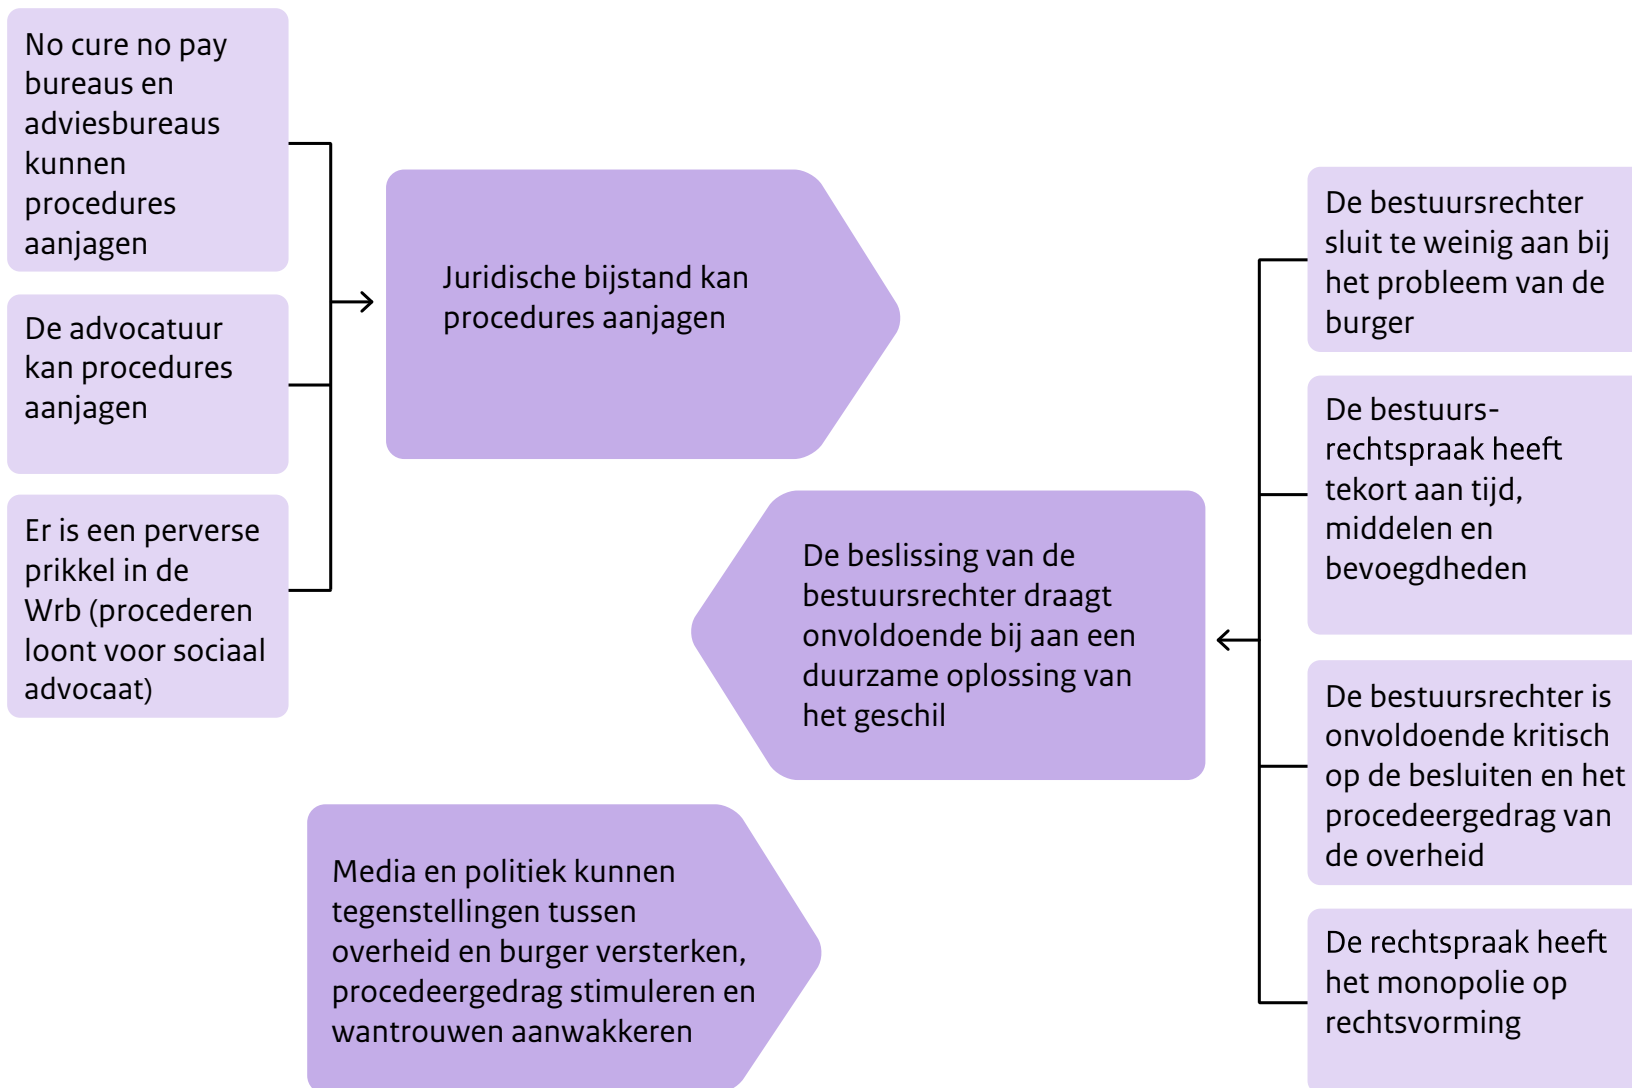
No cure no pay bureaus en adviesbureaus kunnen procedures aanjagen

De advocatuur kan procedures aanjagen

Er is een perverse prikkel in de Wrb (procederen loont voor sociaal advocaat)

Juridische bijstand kan procedures aanjagen

De bestuursrechter sluit te weinig aan bij het probleem van de burger

De bestuursrechtspraak heeft tekort aan tijd, middelen en bevoegdheden

De beslissing van de bestuursrechter draagt onvoldoende bij aan een duurzame oplossing van het geschil

De bestuursrechter is onvoldoende kritisch op de besluiten en het procedeergedrag van de overheid

Media en politiek kunnen tegenstellingen tussen overheid en burger versterken, procedeergedrag stimuleren en wantrouwen aanwakkeren

De rechtspraak heeft het monopolie op rechtsvorming